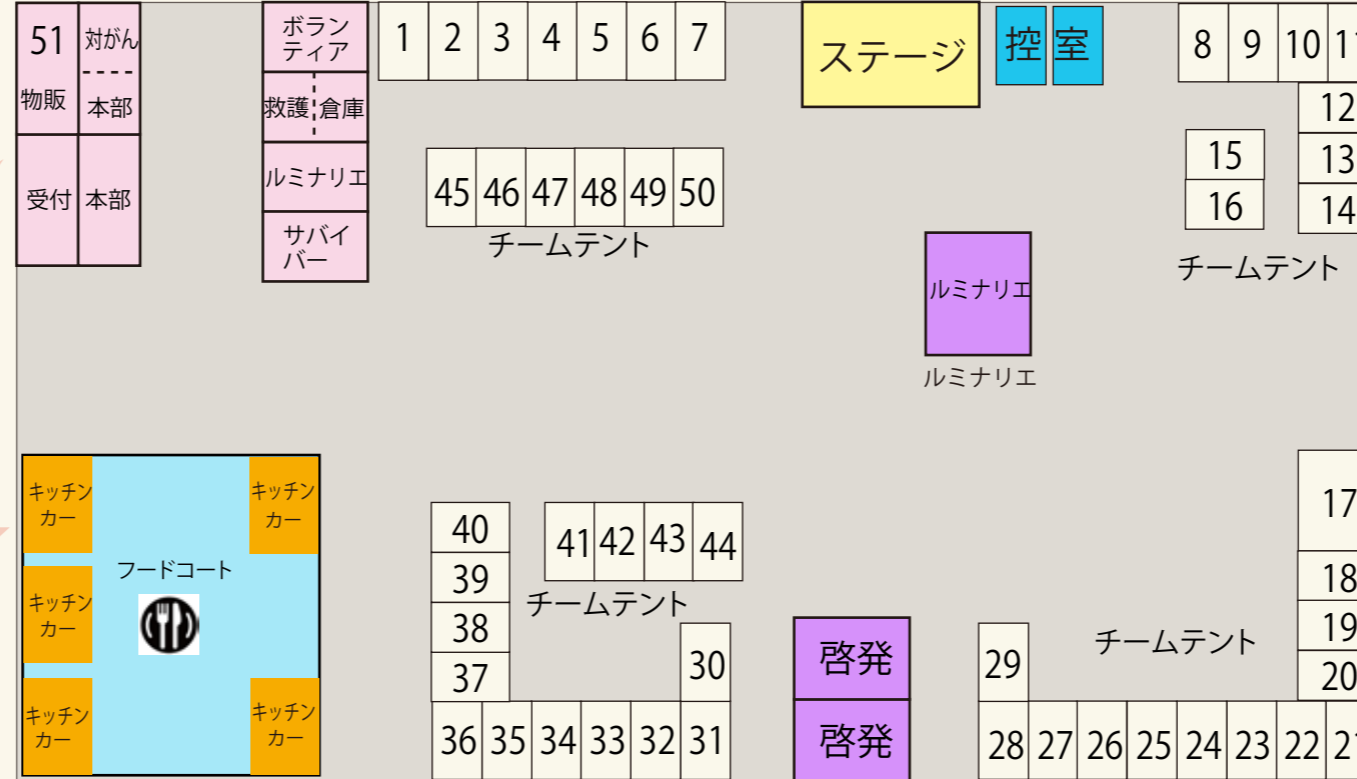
51
物販
対がん
本部
受付
本部
ボランティア
救護
倉庫
ルミナリエ
サバイバー
1 2 3 4 5 6 7
ステージ
控
室
8 9 10 11
12
13
14
15
16
チームテント
45 46 47 48 49 50
チームテント
ルミナリエ
ルミナリエ
キッチンカー
キッチンカー
フードコート
キッチンカー
キッチンカー
キッチンカー
40
39
38
37
41 42 43 44
チームテント
30
36 35 34 33 32 31
啓発
啓発
29
28 27 26 25 24 23 22 21
チームテント
17
18
19
20